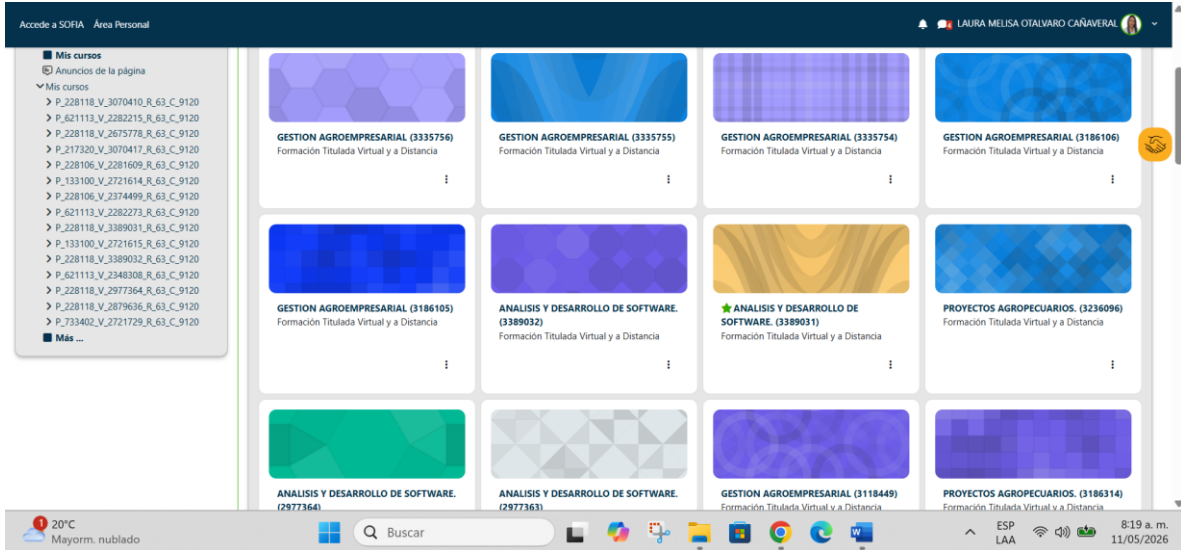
Accede a SOFIA Área Personal

LAURA MELISA OTALVARO CAÑAVERAL

Mis cursos
Anuncios de la página
Mis cursos
P_228118_V_3070410_R_63_C_9120
P_621113_V_2282215_R_63_C_9120
P_228118_V_2675778_R_63_C_9120
P_217320_V_3070417_R_63_C_9120
P_228106_V_2281609_R_63_C_9120
P_133100_V_2721614_R_63_C_9120
P_228106_V_2374499_R_63_C_9120
P_621113_V_2282273_R_63_C_9120
P_228118_V_3389031_R_63_C_9120
P_133100_V_2721615_R_63_C_9120
P_228118_V_3389032_R_63_C_9120
P_621113_V_2348308_R_63_C_9120
P_228118_V_2977364_R_63_C_9120
P_228118_V_2879636_R_63_C_9120
P_733402_V_2721729_R_63_C_9120
Más ...

GESTION AGROEMPRESARIAL (3335756)
Formación Titulada Virtual y a Distancia

GESTION AGROEMPRESARIAL (3335755)
Formación Titulada Virtual y a Distancia

GESTION AGROEMPRESARIAL (3335754)
Formación Titulada Virtual y a Distancia

GESTION AGROEMPRESARIAL (3186106)
Formación Titulada Virtual y a Distancia

GESTION AGROEMPRESARIAL (3186105)
Formación Titulada Virtual y a Distancia

ANALISIS Y DESARROLLO DE SOFTWARE. (3389032)
Formación Titulada Virtual y a Distancia

ANALISIS Y DESARROLLO DE SOFTWARE. (3389031)
Formación Titulada Virtual y a Distancia

PROYECTOS AGROPECUARIOS. (3236096)
Formación Titulada Virtual y a Distancia

ANALISIS Y DESARROLLO DE SOFTWARE. (2977364)

ANALISIS Y DESARROLLO DE SOFTWARE. (2977363)

GESTION AGROEMPRESARIAL (3118449)
Formación Titulada Virtual y a Distancia

PROYECTOS AGROPECUARIOS. (3186314)
Formación Titulada Virtual y a Distancia

1 20°C
Mayorm. nublado
Buscar
ESP
LAA
8:19 a. m.
11/05/2026